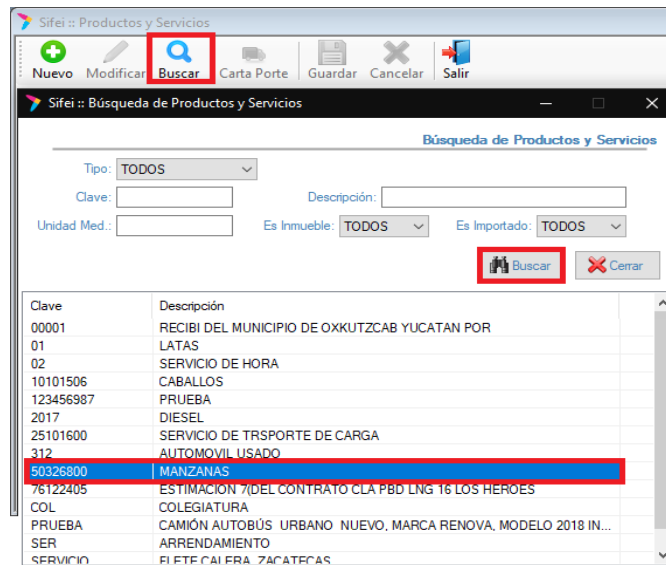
Sifei :: Productos y Servicios

Nuevo Modificar Buscar Carta Porte Guardar Cancelar Salir

Sifei :: Búsqueda de Productos y Servicios

Búsqueda de Productos y Servicios

Tipo: TODOS

Clave:

Descripción:

Unidad Med.:

Es Inmueble: TODOS

Es Importado: TODOS

Buscar

Cerrar

| Clave | Descripción |
|---|---|
| 00001 | RECIBI DEL MUNICIPIO DE OXKUTZCAB YUCATAN POR |
| 01 | LATAS |
| 02 | SERVICIO DE HORA |
| 10101506 | CABALLOS |
| 123456987 | PRUEBA |
| 2017 | DIESEL |
| 25101600 | SERVICIO DE TRSPORTE DE CARGA |
| 312 | AUTOMOVIL USADO |
| 50326800 | MANZANAS |
| 76122405 | ESTIMACION 7(DEL CONTRATO CLA PBD LNG 16 LOS HEROES |
| COL | COLEGIATURA |
| PRUEBA | CAMIÓN AUTOBÚS URBANO NUEVO, MARCA RENOVA, MODELO 2018 IN... |
| SER | ARRENDAMIENTO |
| SERVICIO | FLETE CALERA, ZACATECAS |